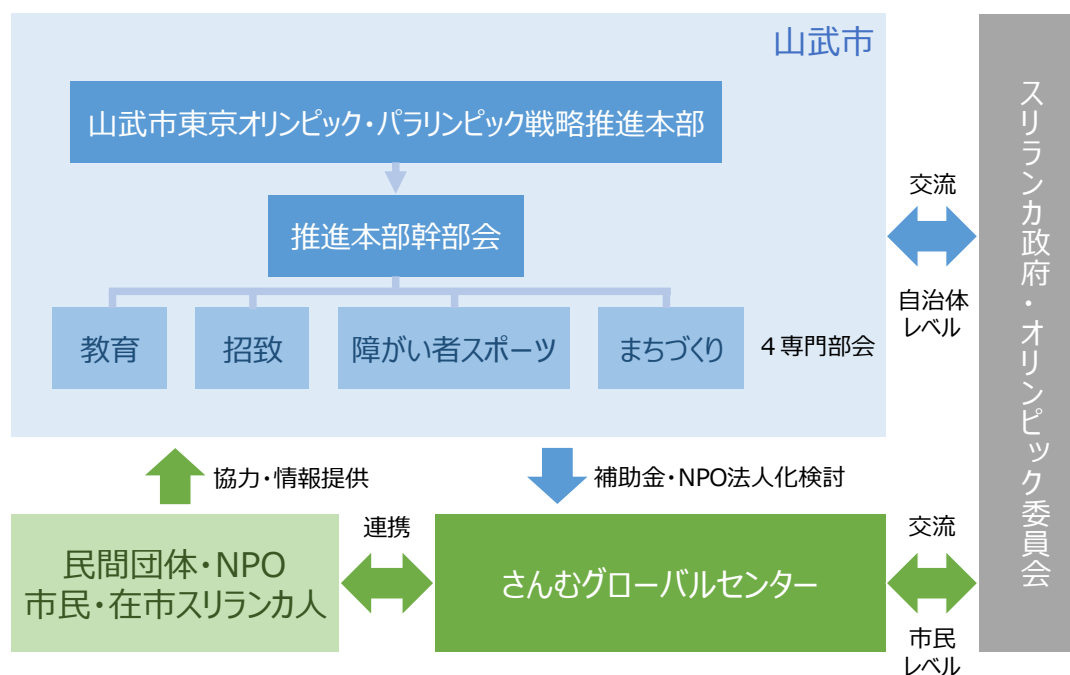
山武市

山武市東京オリンピック・パラリンピック戦略推進本部

推進本部幹部会

教育

招致

障がい者スポーツ

まちづくり

４専門部会

交流

自治体レベル

スリランカ政府・オリンピック委員会

協力・情報提供

補助金・NPO法人化検討

民間団体・NPO
市民・在市スリランカ人

連携

さんむグローバルセンター

交流

市民レベル